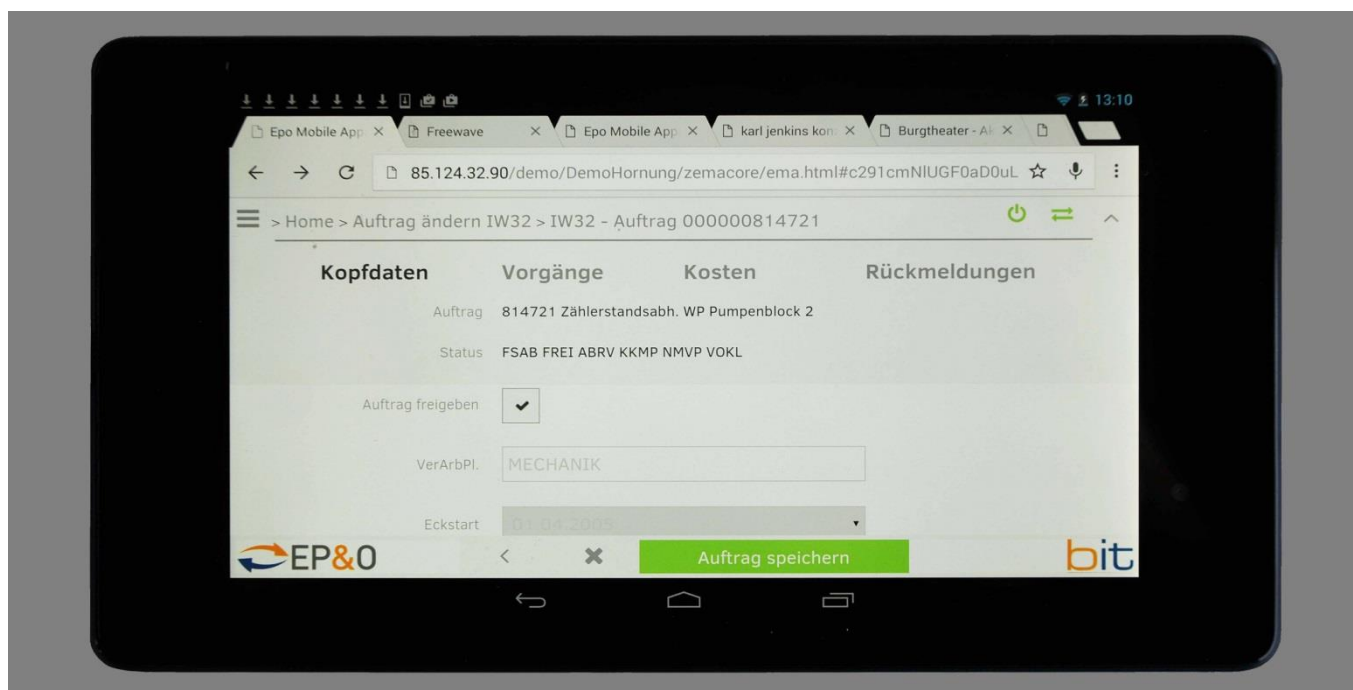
13:10

Epo Mobile App × Freewave × Epo Mobile App × karl jenkins kon × Burgtheater - A ×

85.124.32.90/demo/DemoHornung/zemacore/ema.html#c291cmNlUGF0aD0uL

> Home > Auftrag ändern IW32 > IW32 - Auftrag 000000814721

Kopfdaten Vorgänge Kosten Rückmeldungen

Auftrag 814721 Zählerstandsabh. WP Pumpenblock 2

Status FSAB FREI ABRV KKMP NMVP VOKL

Auftrag freigeben

VerArbPl. MECHANIK

Eckstart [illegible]

EP&O

Auftrag speichern

bit